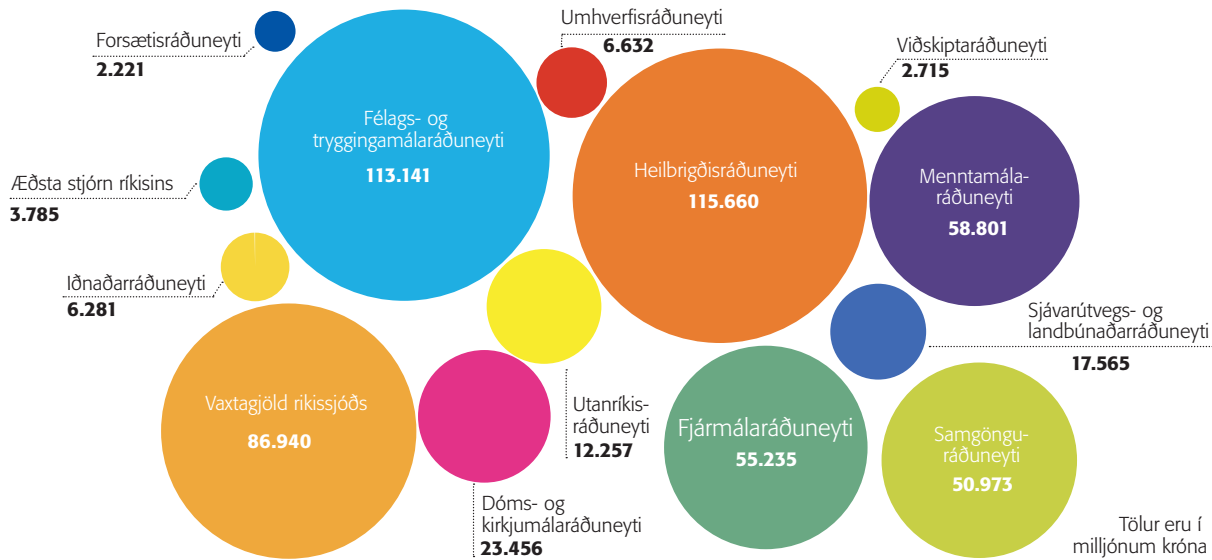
Forsætisráðuneyti
2.221

Félags- og tryggingamálaráðuneyti
113.141

Umhverfisráðuneyti
6.632

Viðskiptaráðuneyti
2.715

Heilbrigðisráðuneyti
115.660

Menntamálaráðuneyti
58.801

Æðsta stjórn ríkisins
3.785

Iðnaðarráðuneyti
6.281

Sjávarútvegs- og landbúnaðarráðuneyti
17.565

Vaxtagjöld ríkissjóðs
86.940

Utanríkisráðuneyti
12.257

Fjármálaráðuneyti
55.235

Samgönguráðuneyti
50.973

Dóms- og kirkjumálaráðuneyti
23.456

Tölur eru í milljónum króna